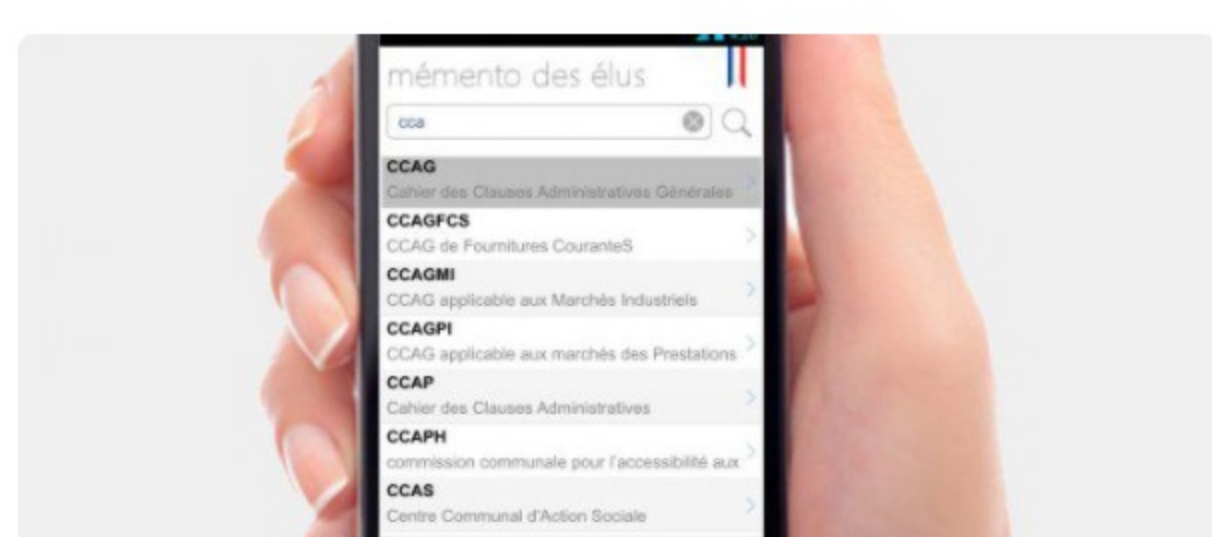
mémento des élus

cca

CCAG
Cahier des Clauses Administratives Générales

CCAGFCS
CCAG de Fournitures CouranteS

CCAGMI
CCAG applicable aux Marchés Industriels

CCAGPI
CCAG applicable aux marchés des Prestations

CCAP
Cahier des Clauses Administratives

CCAPH
commission communale pour l'accessibilité aux

CCAS
Centre Communal d'Action Sociale